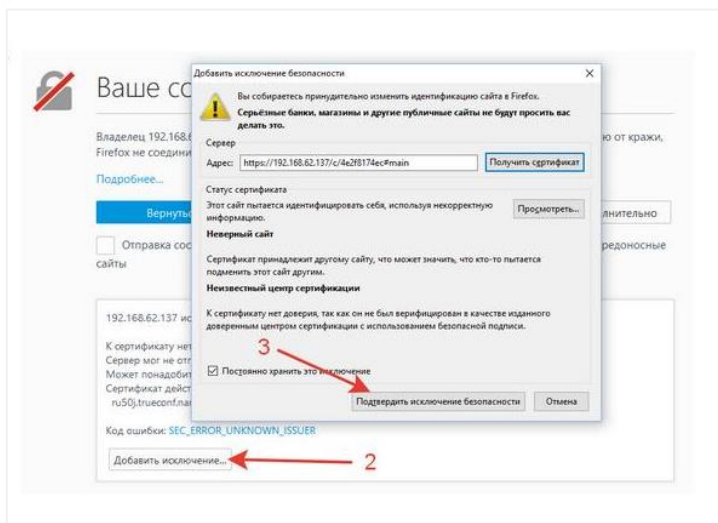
Ваше со

Владелец 192.168.6

Firefox не соедини

Подробнее...

Вернуть

Отправка сос

сайты

ю от кражи,

лнительно

редоносные

192.168.62.137 ис

К сертификату нет

Сервер мог не отп

Может понадобит

Сертификат дейст

ru50j.trueconf.na

Код ошибки: SEC_ERROR_UNKNOWN_ISSUER

Добавить исключение...

2

Добавить исключение безопасности

×

Вы собираетесь принудительно изменить идентификацию сайта в Firefox.

Серьёзные банки, магазины и другие публичные сайты не будут просить вас делать это.

Сервер

Адрес: https://192.168.62.137/c/4e2f8174ec#main

Получить сертификат

Статус сертификата

Этот сайт пытается идентифицировать себя, используя некорректную информацию.

Просмотреть...

Неверный сайт

Сертификат принадлежит другому сайту, что может значить, что кто-то пытается подменить этот сайт другим.

Неизвестный центр сертификации

К сертификату нет доверия, так как он не был верифицирован в качестве изданного доверенным центром сертификации с использованием безопасной подписи.

3

Постоянно хранить это исключение

Подтвердить исключение безопасности

Отмена